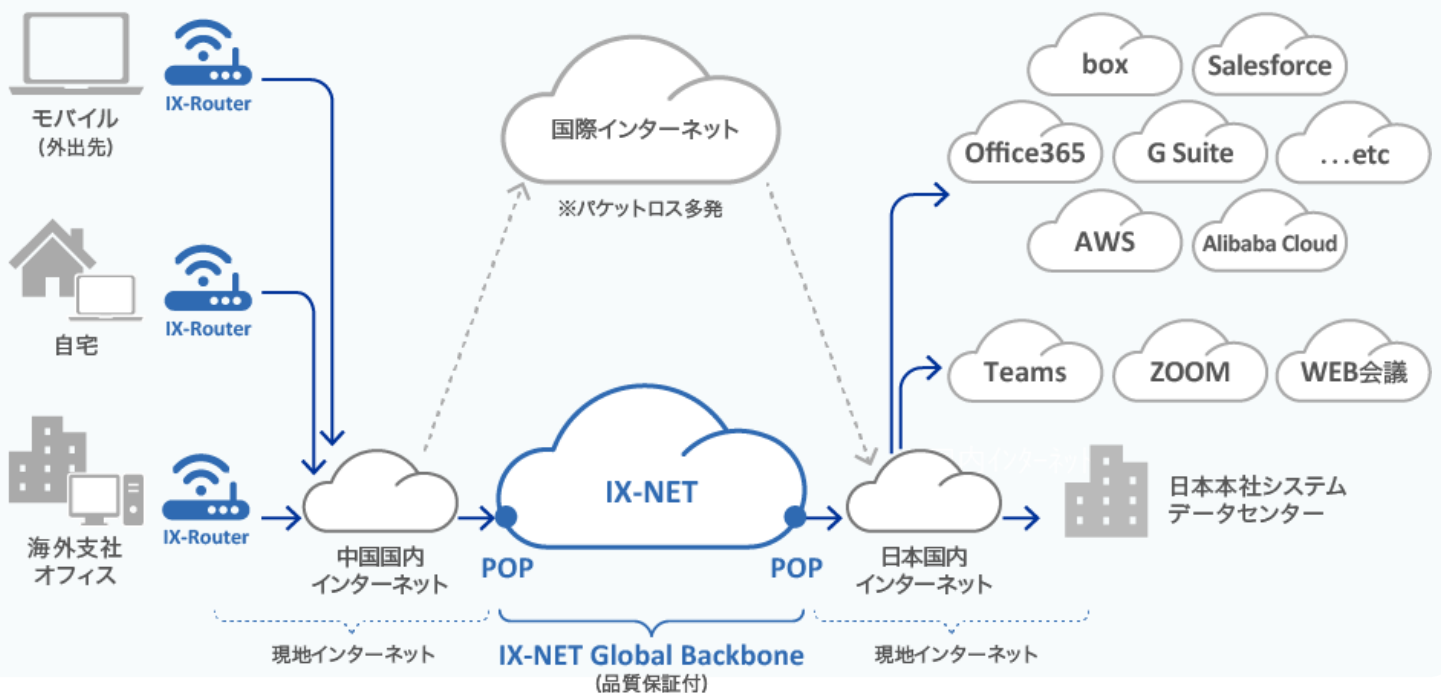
モバイル
(外出先)

IX-Router

自宅

IX-Router

海外支社
オフィス

IX-Router

国際インターネット

※パケットロス多発

中国国内
インターネット

POP

IX-NET

POP

日本国内
インターネット

box
Salesforce
Office365
G Suite
...etc
AWS
Alibaba Cloud

Teams
ZOOM
WEB会議

日本本社システム
データセンター

現地インターネット

IX-NET Global Backbone
(品質保証付)

現地インターネット